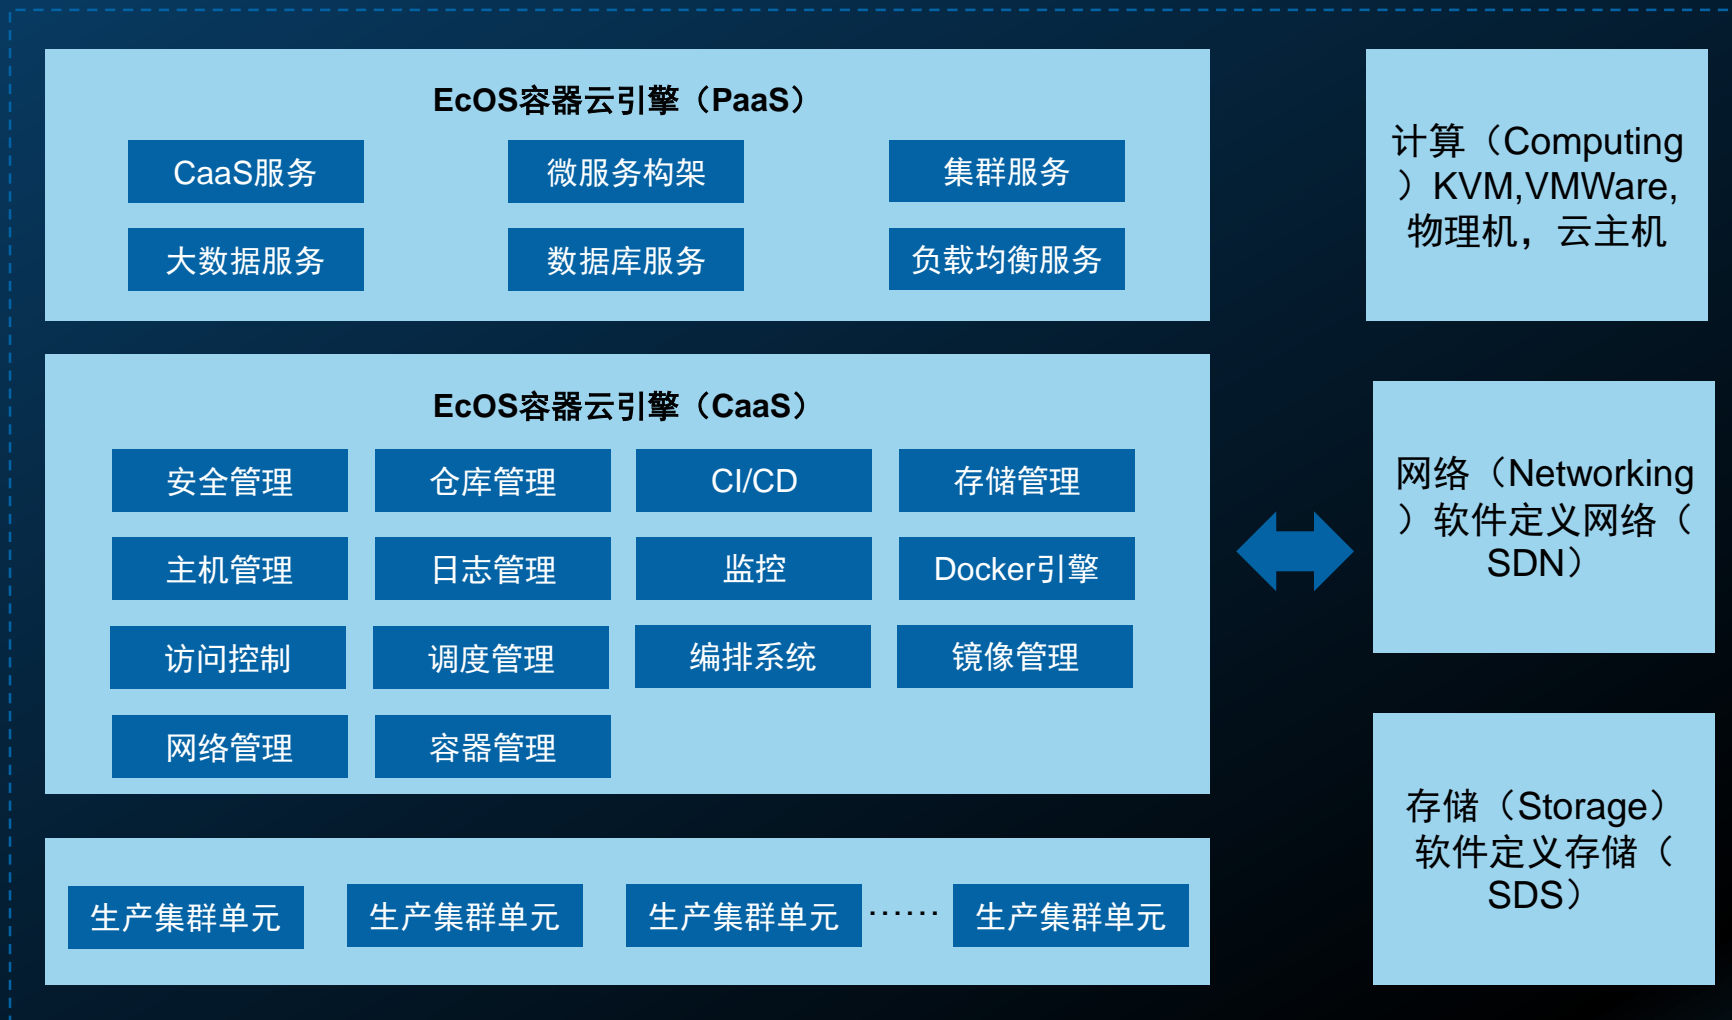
EcOS容器云引擎（PaaS）

CaaS服务
微服务构架
集群服务
大数据服务
数据库服务
负载均衡服务

EcOS容器云引擎（CaaS）

安全管理
仓库管理
CI/CD
存储管理
主机管理
日志管理
监控
Docker引擎
访问控制
调度管理
编排系统
镜像管理
网络管理
容器管理

生产集群单元
生产集群单元
生产集群单元
……
生产集群单元

计算（Computing）KVM,VMWare,物理机，云主机

网络（Networking）软件定义网络（SDN）

存储（Storage）软件定义存储（SDS）